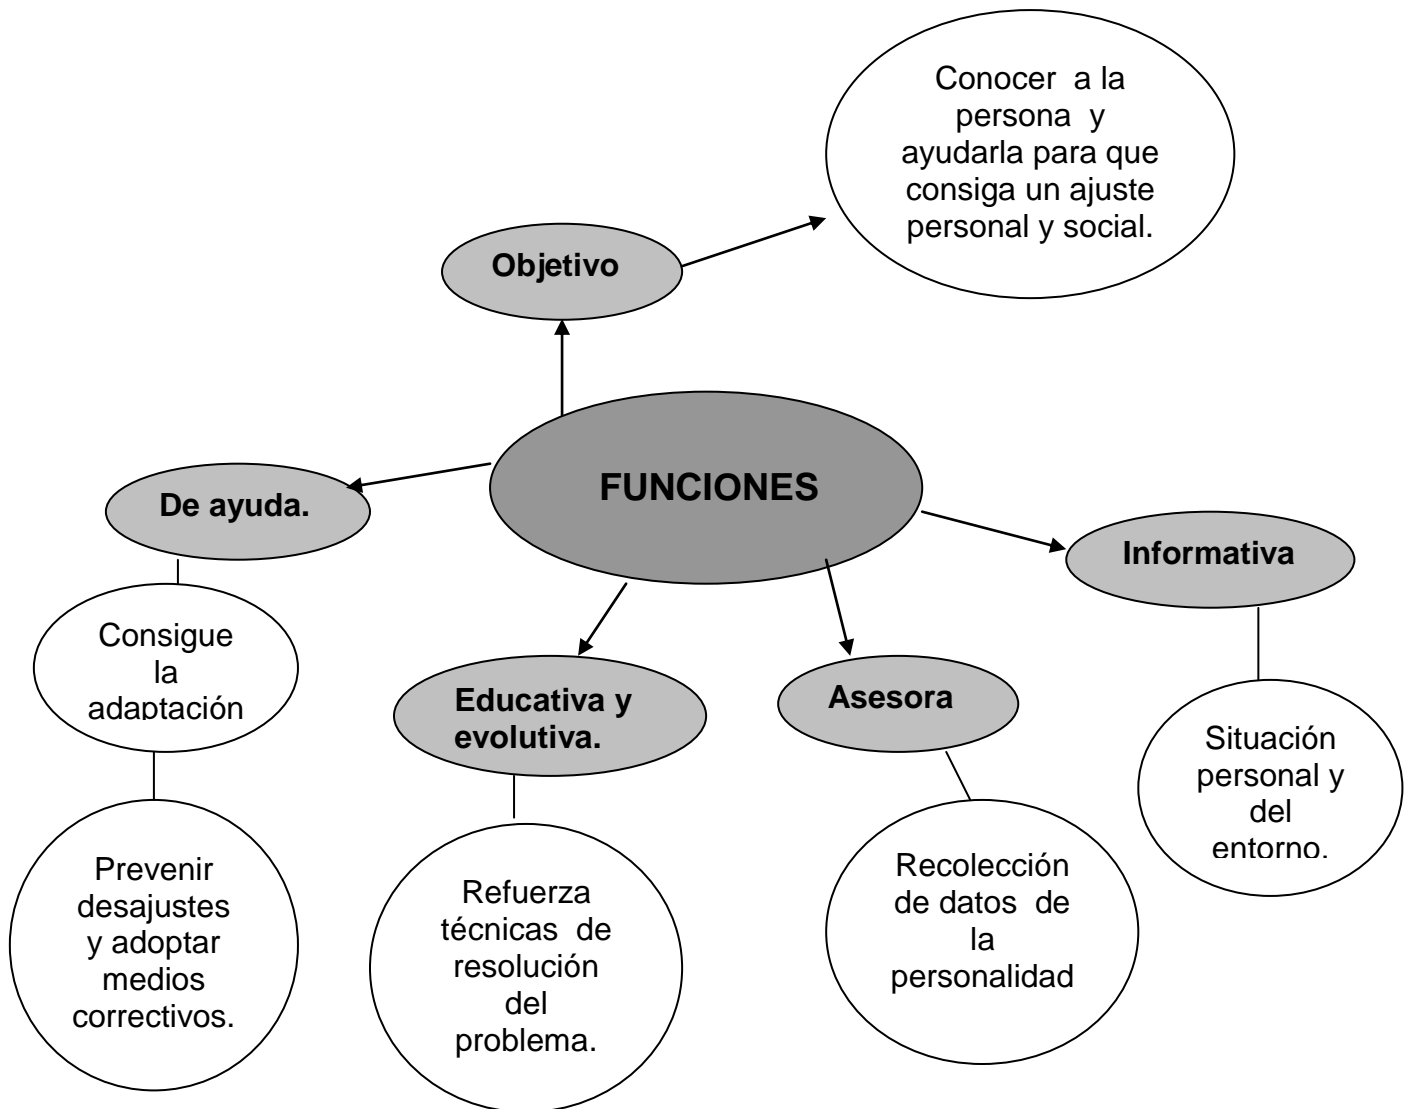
Conocer a la persona y ayudarla para que consiga un ajuste personal y social.

Objetivo

FUNCIONES

De ayuda.

Informativa

Consigue la adaptación

Educativa y evolutiva.

Asesora

Situación personal y del entorno.

Prevenir desajustes y adoptar medios correctivos.

Refuerza técnicas de resolución del problema.

Recolección de datos de la personalidad